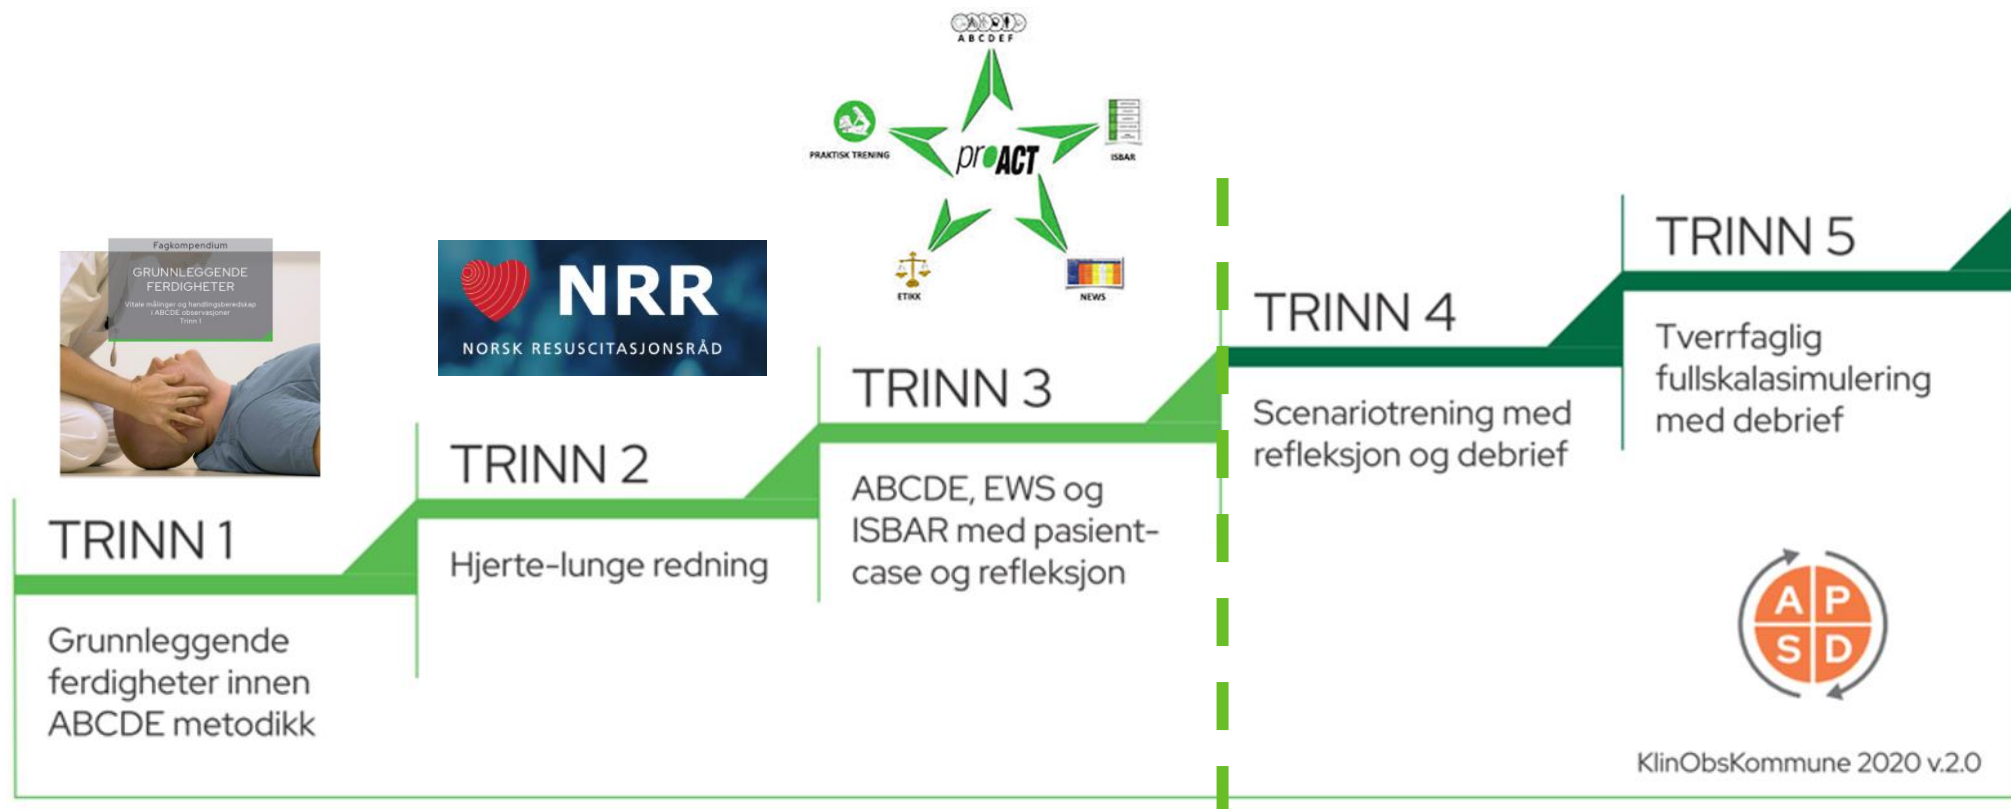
Fagkompendium
GRUNNLEGGENDE FERDIGHETER
Vitale målinger og handlingsberedskap i ABCDE observasjoner
Trinn 1

NRR
NORSK RESUSCITASJONSRÅD

ABCDEF
PRAKTISK TRENING
proACT
ISBAR
ETIKK
NEWS

TRINN 1
Grunnleggende ferdigheter innen ABCDE metodikk

TRINN 2
Hjerte-lunge redning

TRINN 3
ABCDE, EWS og ISBAR med pasient-case og refleksjon

TRINN 4
Scenariotrening med refleksjon og debrief

TRINN 5
Tverrfaglig fullskalasimulering med debrief

A P
S D

KlinObsKommune 2020 v.2.0